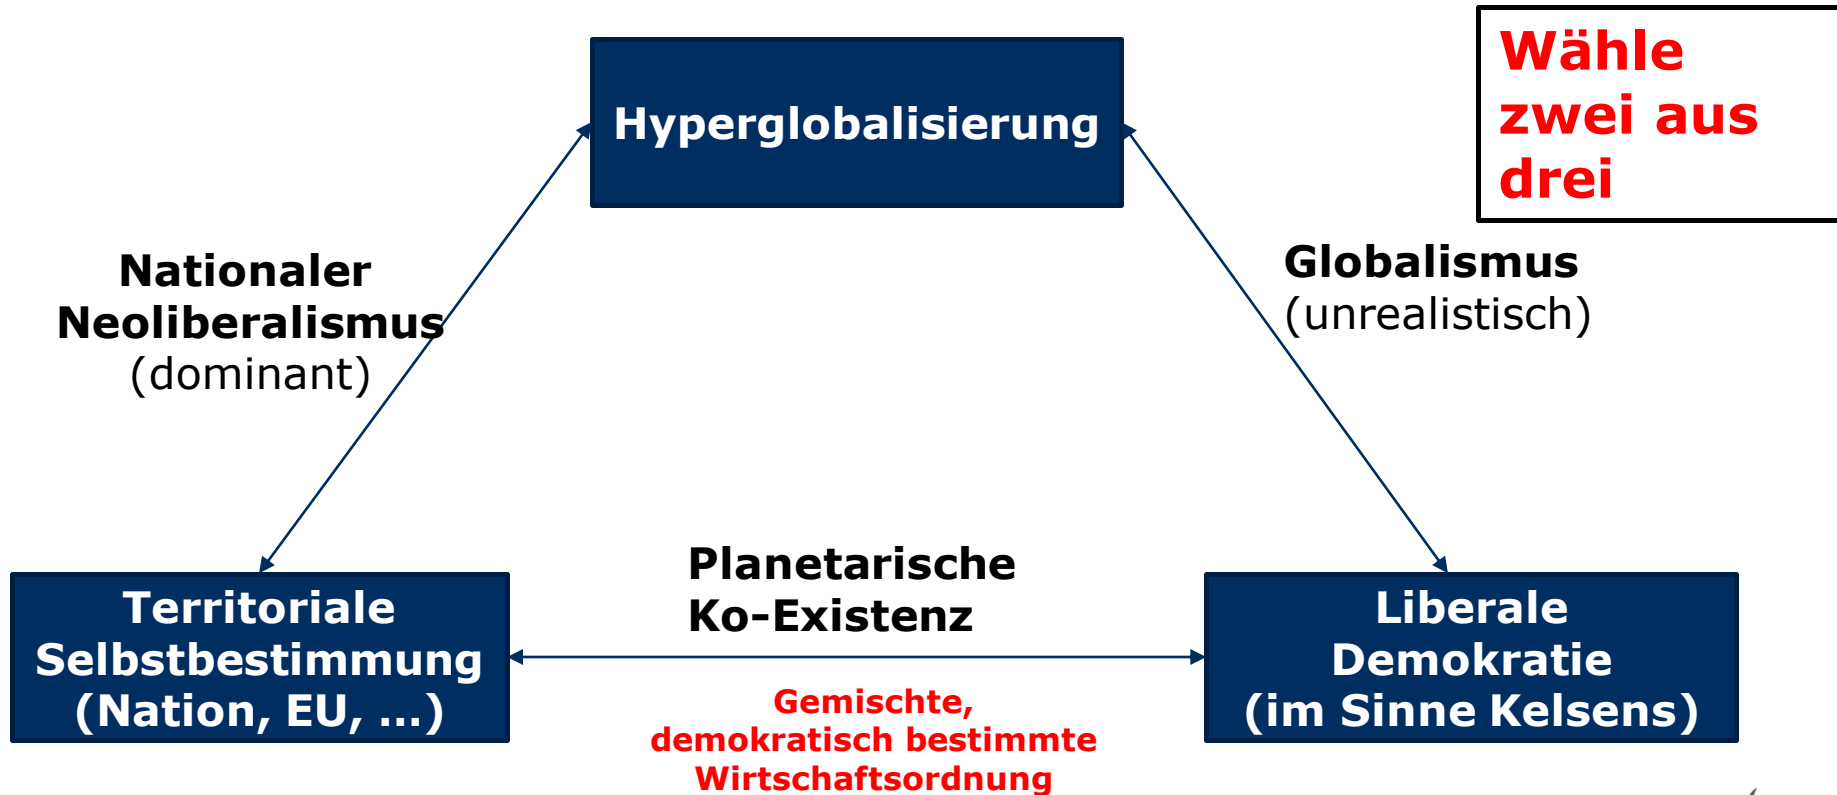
Hyperglobalisierung

Wähle zwei aus drei

Nationaler Neoliberalismus (dominant)

Globalismus (unrealistisch)

Planetarische Ko-Existenz

Territoriale Selbstbestimmung (Nation, EU, …)

Gemischte, demokratisch bestimmte Wirtschaftsordnung

Liberale Demokratie (im Sinne Kelsens)